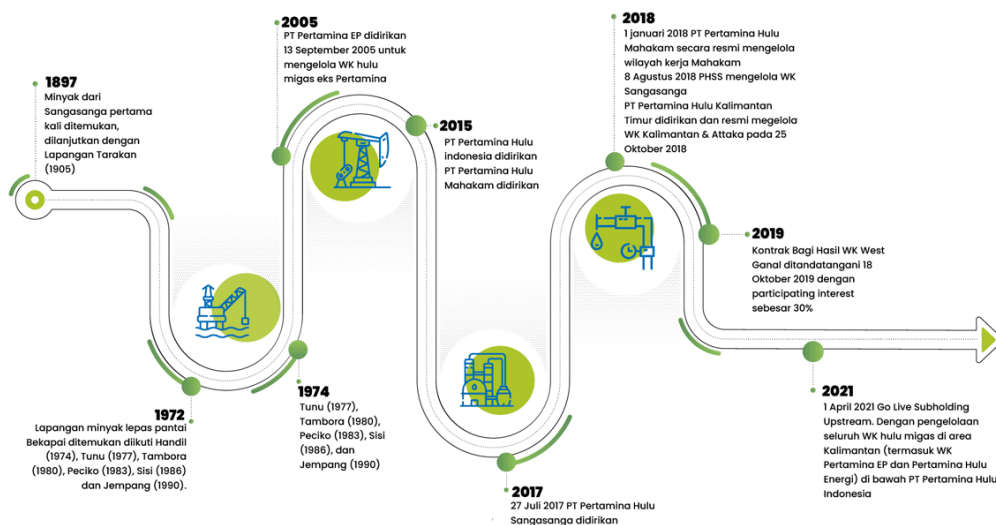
1897
Minyak dari Sangasanga pertama kali ditemukan, dilanjutkan dengan Lapangan Tarakan (1905)

1972
Lapangan minyak lepas pantai Bekapai ditemukan diikuti Handil (1974), Tunu (1977), Tambora (1980), Peciko (1983), Sisi (1986) dan Jempang (1990).

2005
PT Pertamina EP didirikan 13 September 2005 untuk mengelola WK hulu migas eks Pertamina

1974
Tunu (1977), Tambora (1980), Peciko (1983), Sisi (1986), dan Jempang (1990)

2015
PT Pertamina Hulu indonesia didirikan
PT Pertamina Hulu Mahakam didirikan

2017
27 Juli 2017 PT Pertamina Hulu Sangasanga didirikan

2018
1 januari 2018 PT Pertamina Hulu Mahakam secara resmi mengelola wilayah kerja Mahakam
8 Agustus 2018 PHSS mengelola WK Sangasanga
PT Pertamina Hulu Kalimantan Timur didirikan dan resmi megelola WK Kalimantan & Attaka pada 25 Oktober 2018

2019
Kontrak Bagi Hasil WK West Ganal ditandatangani 18 Oktober 2019 dengan participating interest sebesar 30%

2021
1 April 2021 Go Live Subholding Upstream. Dengan pengelolaan seluruh WK hulu migas di area Kalimantan (termasuk WK Pertamina EP dan Pertamina Hulu Energi) di bawah PT Pertamina Hulu Indonesia